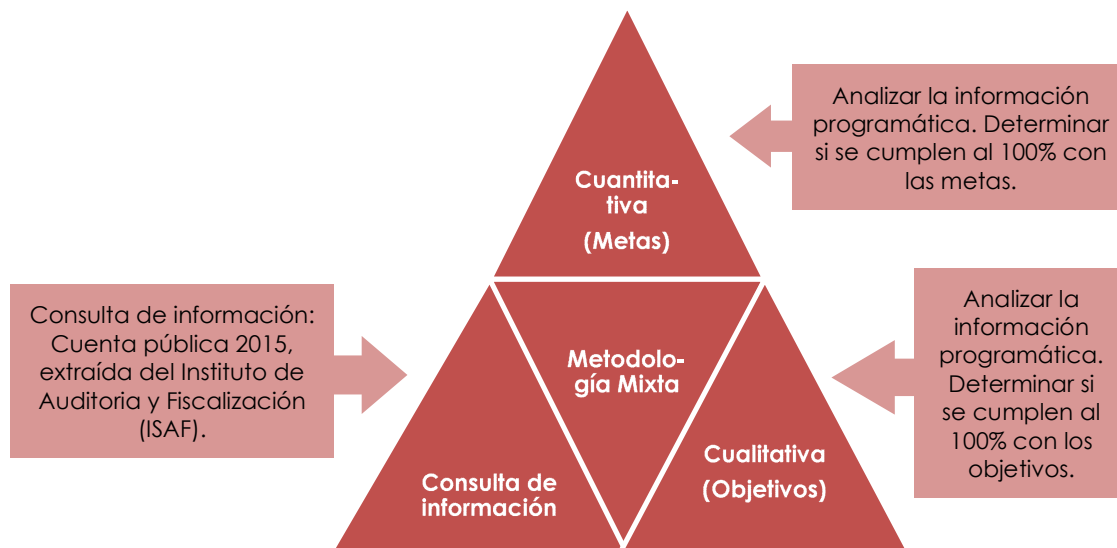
Cuantitativa
(Metas)

Analizar la información programática. Determinar si se cumplen al 100% con las metas.

Consulta de información: Cuenta pública 2015, extraída del Instituto de Auditoria y Fiscalización (ISAF).

Metodología Mixta

Analizar la información programática. Determinar si se cumplen al 100% con los objetivos.

Consulta de información

Cualitativa
(Objetivos)